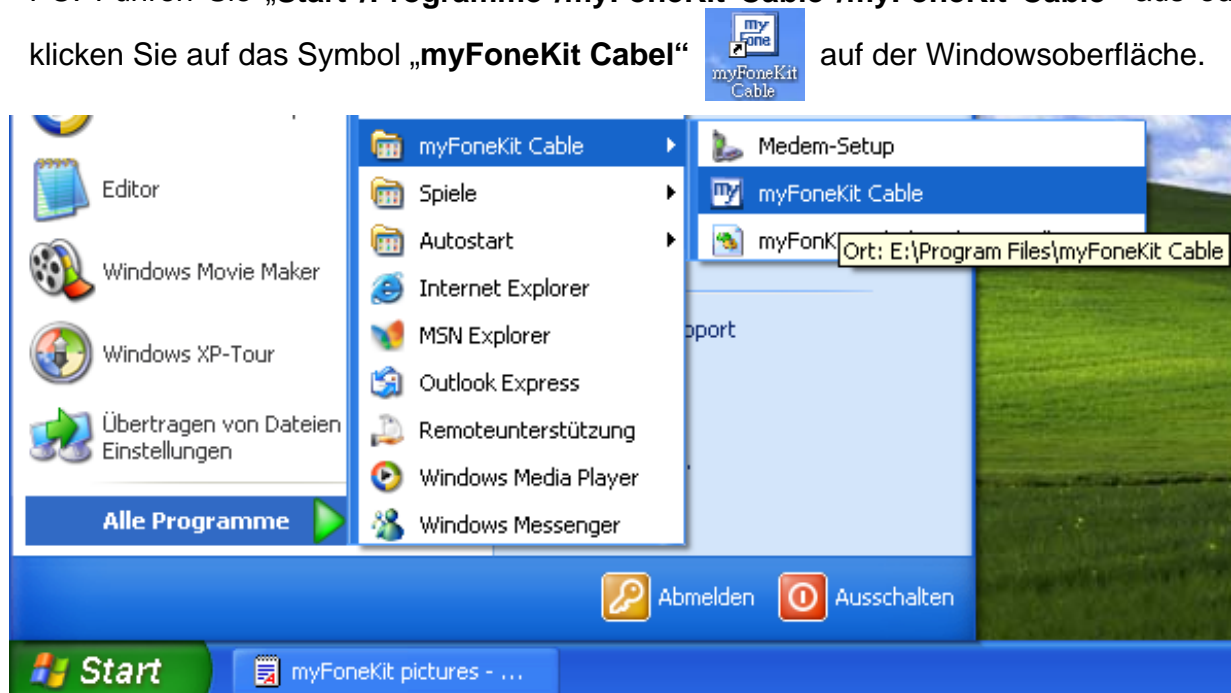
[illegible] „Start /Programme /myFoneKit Cable /myFoneKit Cable" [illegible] klicken Sie auf das Symbol „myFoneKit Cabel" my Fone myFoneKit Cable auf der Windowsoberfläche.

Editor
Windows Movie Maker
Windows XP-Tour
Übertragen von Dateien Einstellungen
Alle Programme

myFoneKit Cable
Spiele
Autostart
Internet Explorer
MSN Explorer
Outlook Express
Remoteunterstützung
Windows Media Player
Windows Messenger

Medem-Setup
myFoneKit Cable
myFonK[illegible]
Ort: E:\Program Files\myFoneKit Cable

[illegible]pport

Abmelden
Ausschalten

Start
myFoneKit pictures - ...